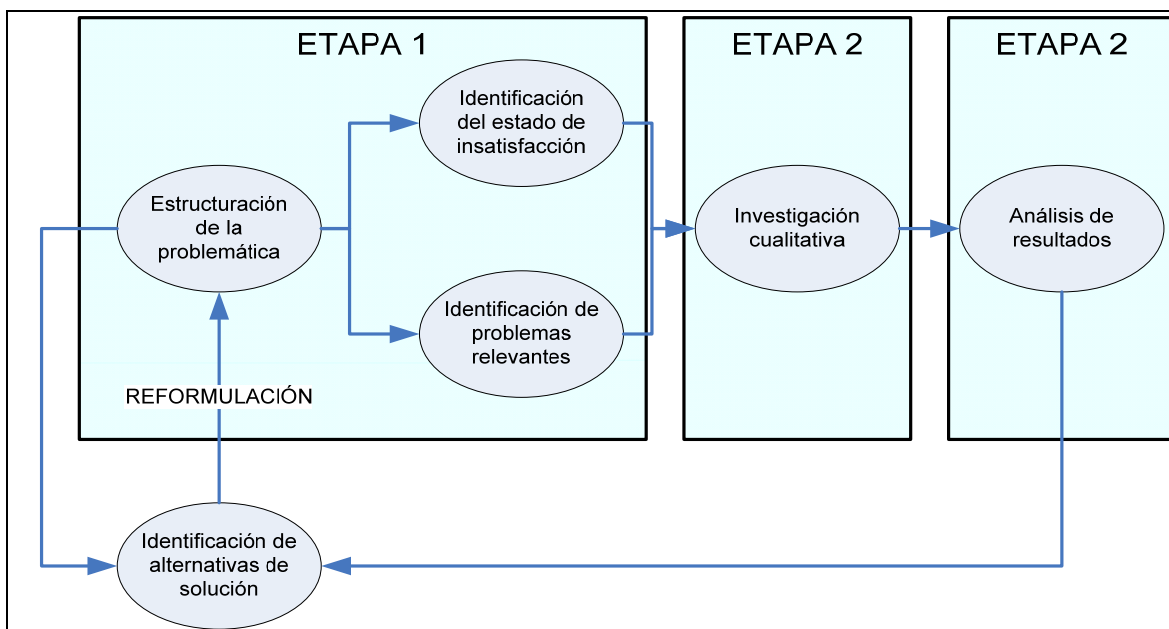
ETAPA 1

ETAPA 2

ETAPA 2

Identificación del estado de insatisfacción

Estructuración de la problemática

Identificación de problemas relevantes

Investigación cualitativa

Análisis de resultados

REFORMULACIÓN

Identificación de alternativas de solución